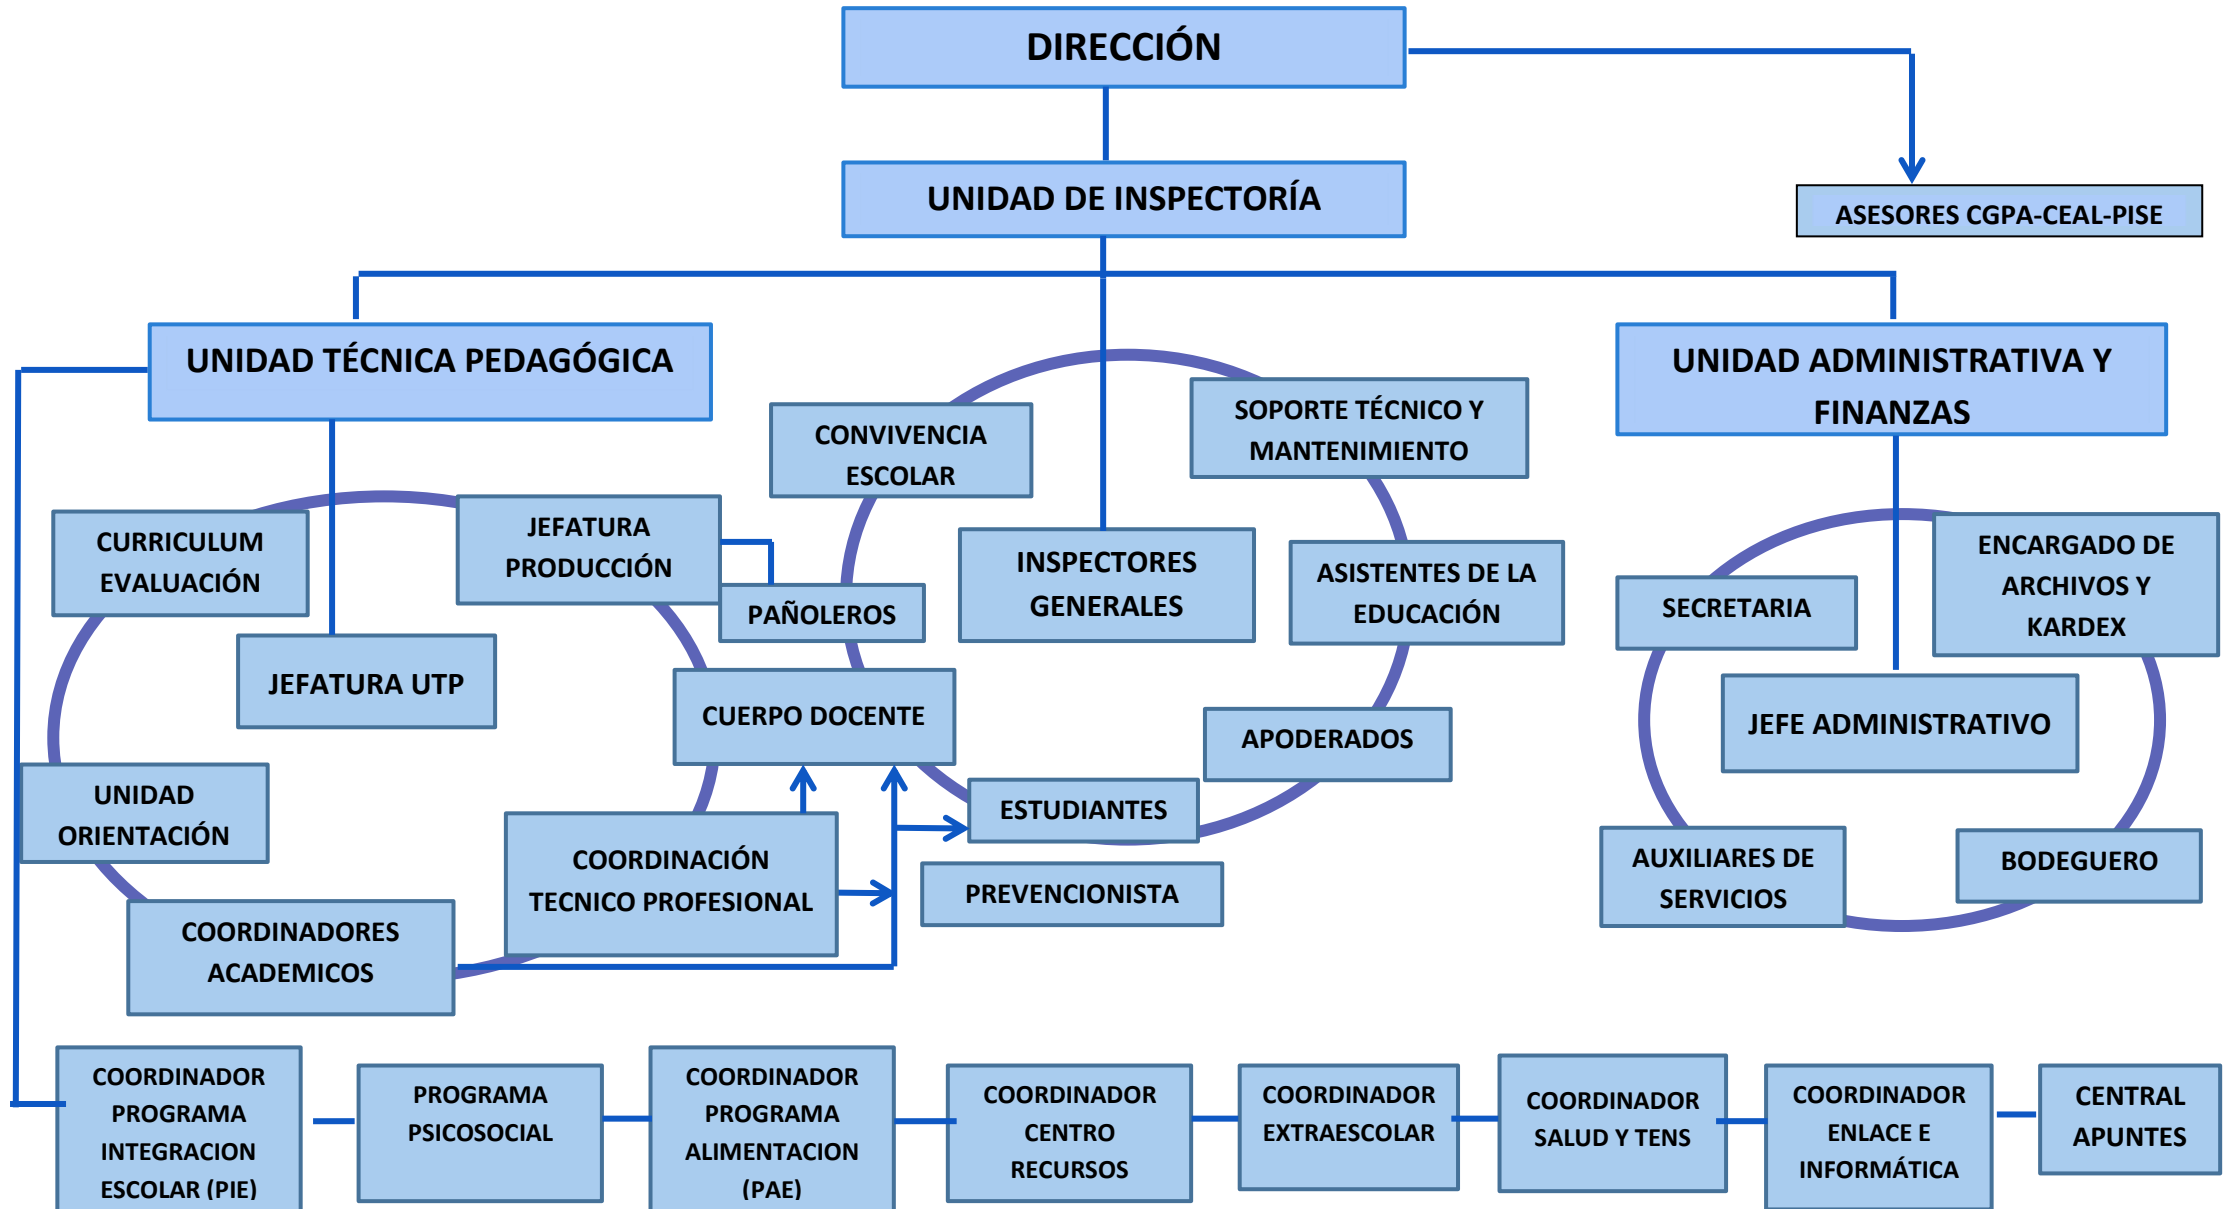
DIRECCIÓN

UNIDAD DE INSPECTORÍA

ASESORES CGPA-CEAL-PISE

UNIDAD TÉCNICA PEDAGÓGICA

UNIDAD ADMINISTRATIVA Y FINANZAS

CONVIVENCIA ESCOLAR

SOPORTE TÉCNICO Y MANTENIMIENTO

CURRICULUM EVALUACIÓN

JEFATURA PRODUCCIÓN

PAÑOLEROS

INSPECTORES GENERALES

ASISTENTES DE LA EDUCACIÓN

SECRETARIA

ENCARGADO DE ARCHIVOS Y KARDEX

JEFATURA UTP

CUERPO DOCENTE

APODERADOS

JEFE ADMINISTRATIVO

UNIDAD ORIENTACIÓN

ESTUDIANTES

COORDINACIÓN TECNICO PROFESIONAL

PREVENCIONISTA

AUXILIARES DE SERVICIOS

BODEGUERO

COORDINADORES ACADEMICOS

COORDINADOR PROGRAMA INTEGRACION ESCOLAR (PIE)

PROGRAMA PSICOSOCIAL

COORDINADOR PROGRAMA ALIMENTACION (PAE)

COORDINADOR CENTRO RECURSOS

COORDINADOR EXTRAESCOLAR

COORDINADOR SALUD Y TENS

COORDINADOR ENLACE E INFORMÁTICA

CENTRAL APUNTES